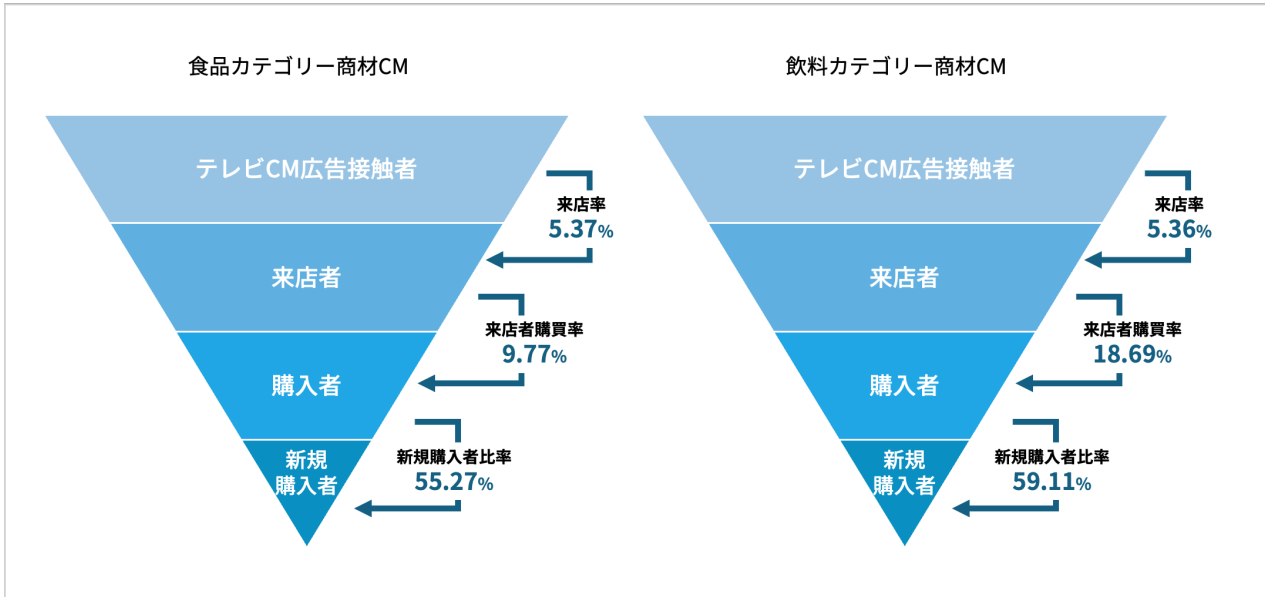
食品カテゴリー商材CM

テレビCM広告接触者

来店率
5.37%

来店者

来店者購買率
9.77%

購入者

新規購入者比率
55.27%

新規
購入者

飲料カテゴリー商材CM

テレビCM広告接触者

来店率
5.36%

来店者

来店者購買率
18.69%

購入者

新規購入者比率
59.11%

新規
購入者